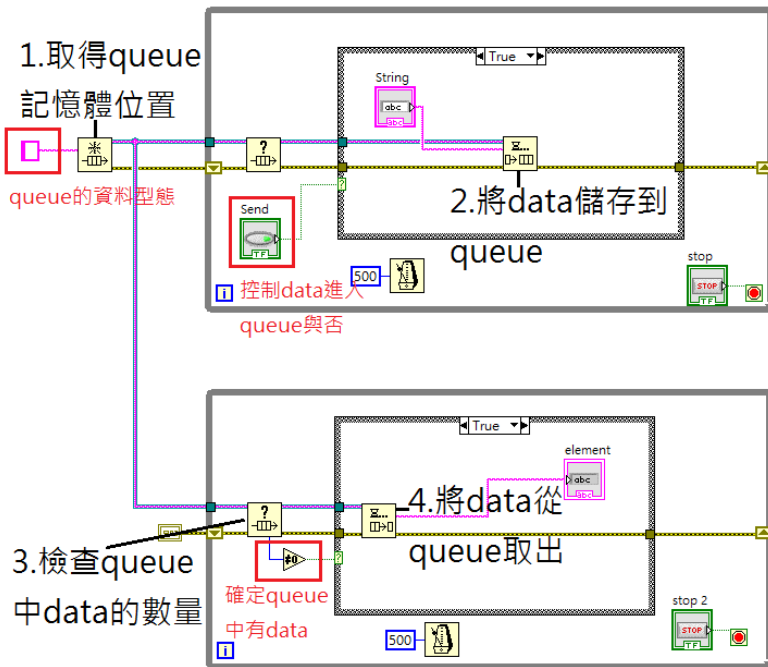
1.取得queue 記憶體位置

queue的資料型態

True

String

abc

2.將data儲存到 queue

Send

TF

控制data進入 queue與否

500

i

stop

STOP

TF

True

element

abc

4.將data從 queue取出

3.檢查queue 中data的數量

確定queue 中有data

500

i

stop 2

STOP

TF